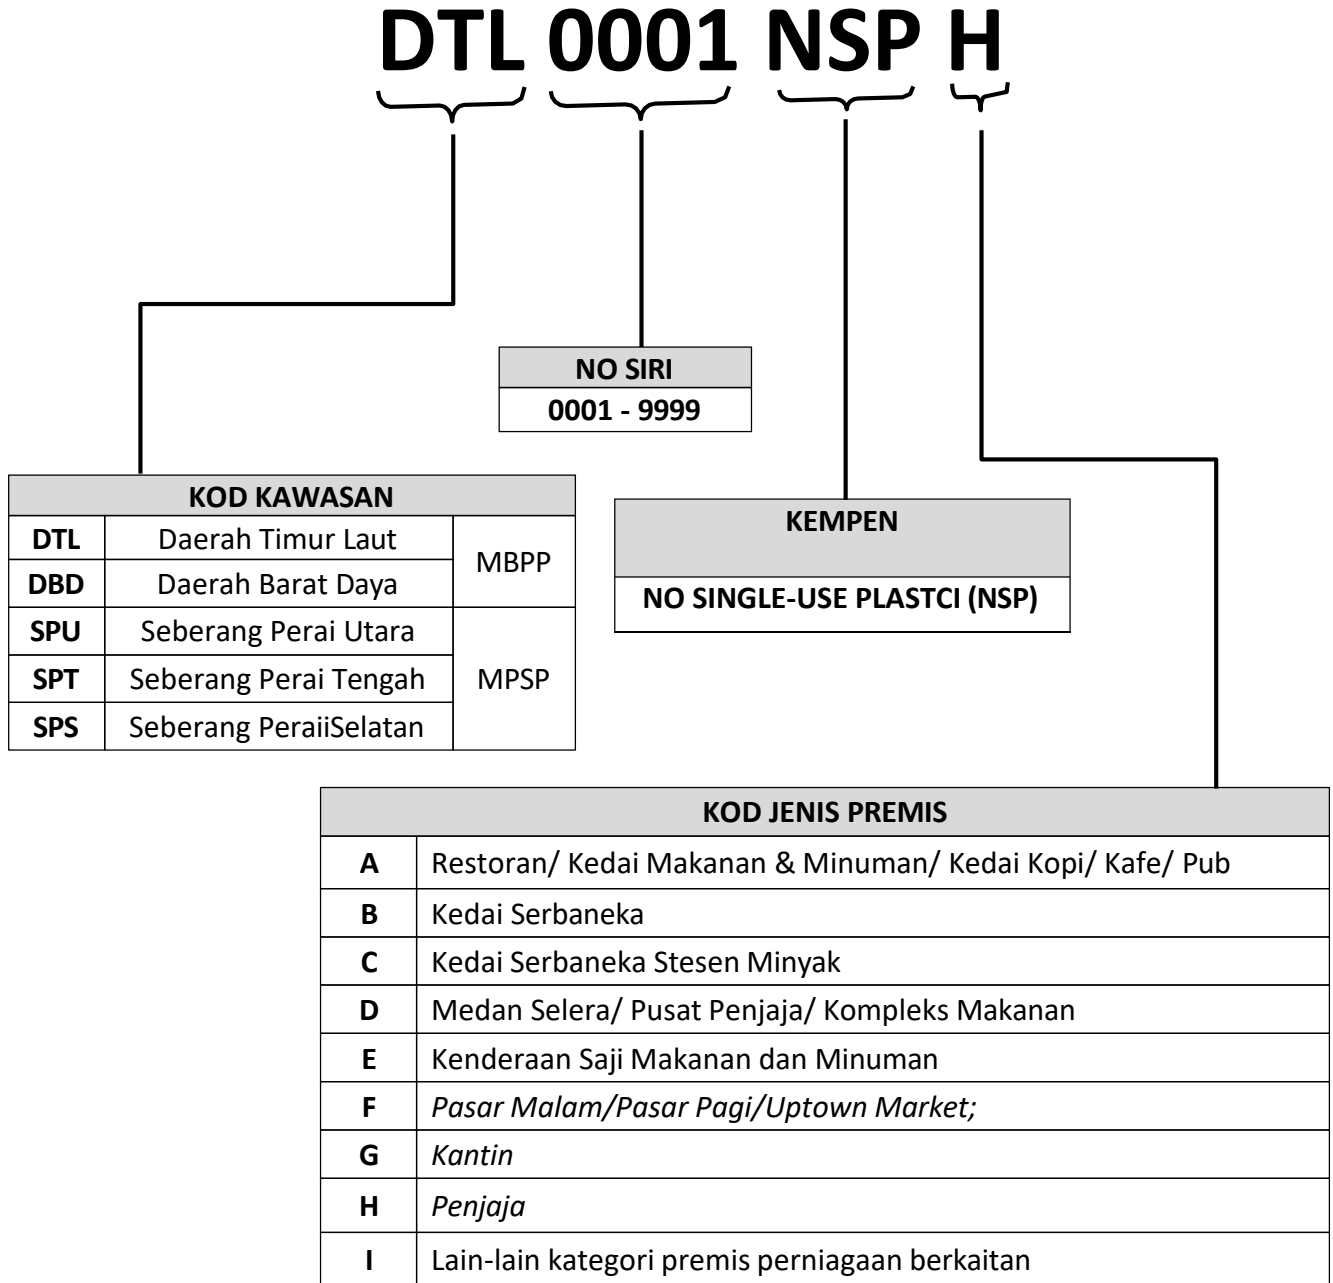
DTL 0001 NSP H

| NO SIRI |
|---|
| 0001 - 9999 |

| KOD KAWASAN | | |
|---|---|---|
| DTL | Daerah Timur Laut | MBPP |
| DBD | Daerah Barat Daya | |
| SPU | Seberang Perai Utara | MPSP |
| SPT | Seberang Perai Tengah | |
| SPS | Seberang PeraiiSelatan | |

| KEMPEN |
|---|
| NO SINGLE-USE PLASTCI (NSP) |

| KOD JENIS PREMIS | |
|---|---|
| A | Restoran/ Kedai Makanan & Minuman/ Kedai Kopi/ Kafe/ Pub |
| B | Kedai Serbaneka |
| C | Kedai Serbaneka Stesen Minyak |
| D | Medan Selera/ Pusat Penjaja/ Kompleks Makanan |
| E | Kenderaan Saji Makanan dan Minuman |
| F | Pasar Malam/Pasar Pagi/Uptown Market; |
| G | Kantin |
| H | Penjaja |
| I | Lain-lain kategori premis perniagaan berkaitan |